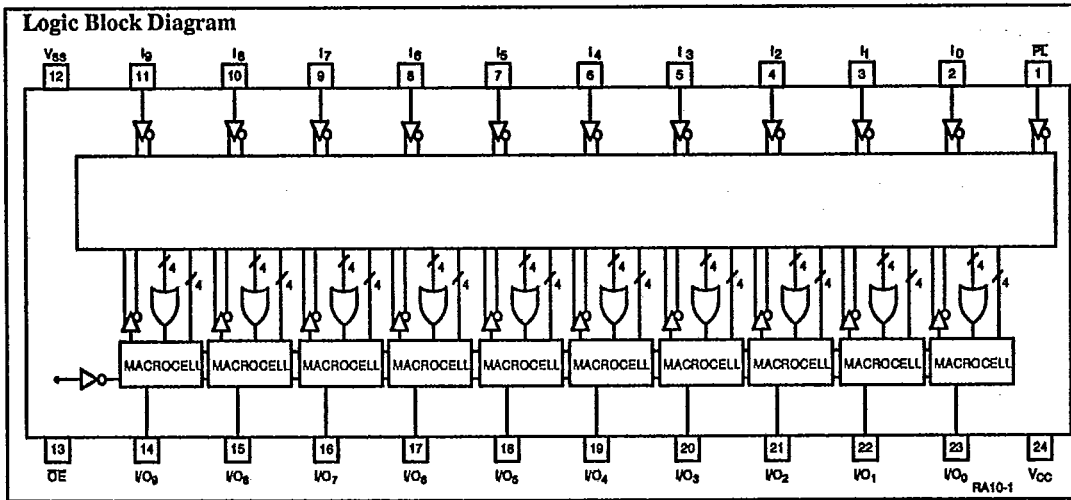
Logic Block Diagram

$V_{SS}$ 12
$I_9$ 11
$I_8$ 10
$I_7$ 9
$I_6$ 8
$I_5$ 7
$I_4$ 6
$I_3$ 5
$I_2$ 4
$I_1$ 3
$I_0$ 2
$\overline{PL}$ 1

4 4 4 4 4 4 4 4 4 4 4 4 4 4 4 4 4 4 4 4

MACROCELL MACROCELL MACROCELL MACROCELL MACROCELL MACROCELL MACROCELL MACROCELL MACROCELL MACROCELL

13 $\overline{OE}$
14 $I/O_9$
15 $I/O_8$
16 $I/O_7$
17 $I/O_6$
18 $I/O_5$
19 $I/O_4$
20 $I/O_3$
21 $I/O_2$
22 $I/O_1$
23 $I/O_0$
24 $V_{CC}$

RA10-1